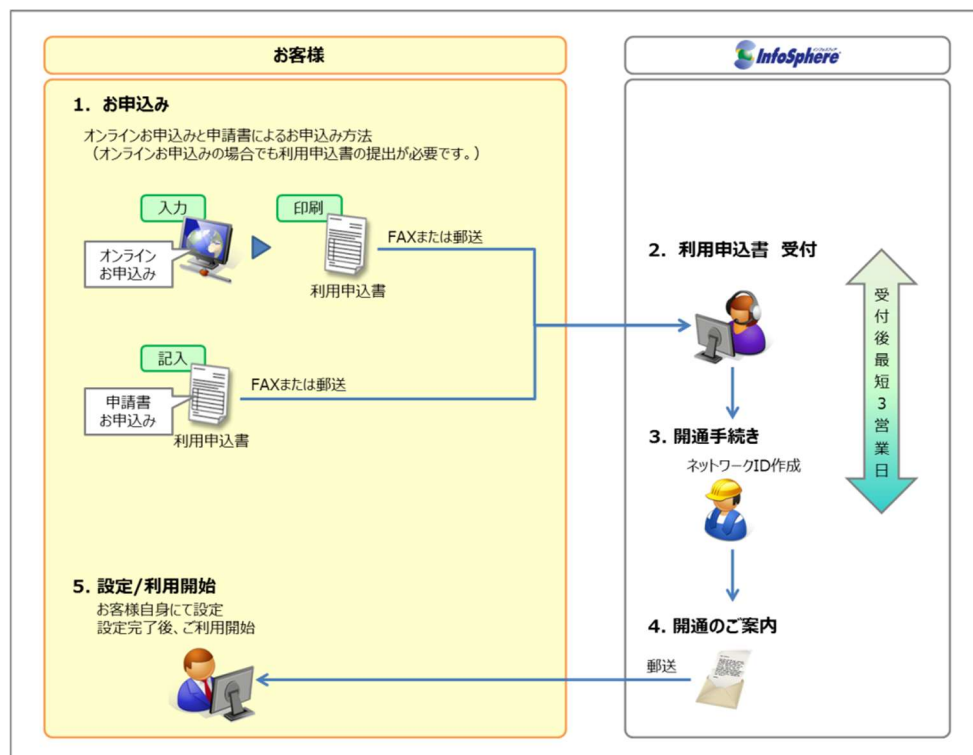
お客様

InfoSphere

1. お申込み

オンラインお申込みと申請書によるお申込み方法
（オンラインお申込みの場合でも利用申込書の提出が必要です。）

入力

オンライン
お申込み

印刷

利用申込書

FAXまたは郵送

記入

申請書
お申込み

利用申込書

FAXまたは郵送

2. 利用申込書 受付

受付後最短3営業日

3. 開通手続き

ネットワークID作成

4. 開通のご案内

郵送

5. 設定/利用開始

お客様自身にて設定
設定完了後、ご利用開始